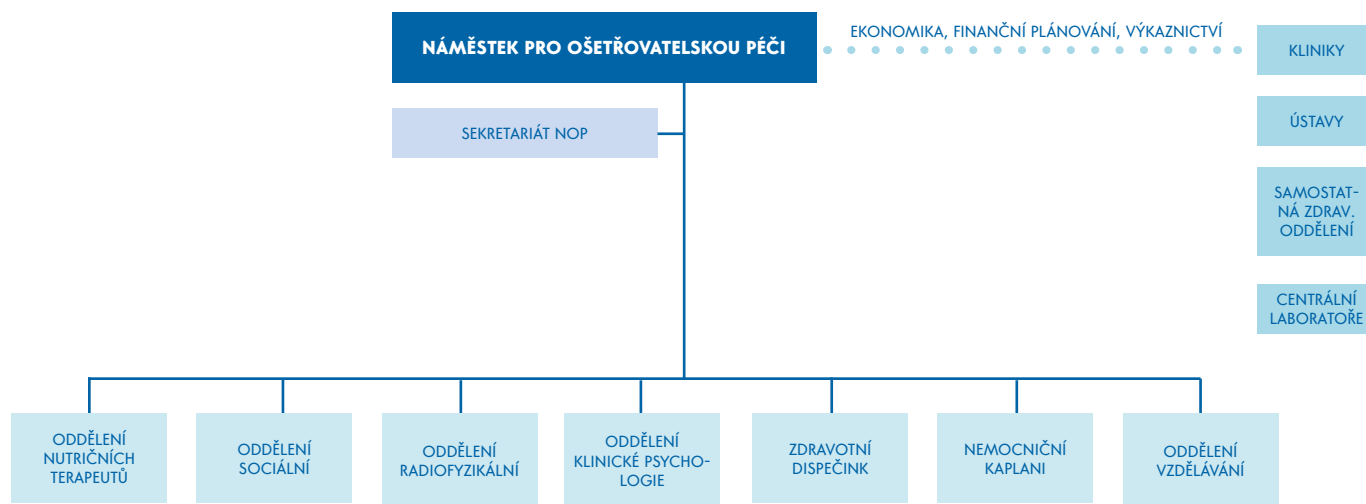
NÁMĚSTEK PRO OŠETŘOVATELSKOU PÉČI

EKONOMIKA, FINANČNÍ PLÁNOVÁNÍ, VÝKAZNICTVÍ

KLINIKY

ÚSTAVY

SAMOSTATNÁ ZDRAV. ODDĚLENÍ

CENTRÁLNÍ LABORATOŘE

SEKRETARIÁT NOP

ODDĚLENÍ NUTRIČNÍCH TERAPEUTŮ

ODDĚLENÍ SOCIÁLNÍ

ODDĚLENÍ RADIOFYZIKÁLNÍ

ODDĚLENÍ KLINICKÉ PSYCHOLOGIE

ZDRAVOTNÍ DISPEČINK

NEMOCNIČNÍ KAPLANI

ODDĚLENÍ VZDĚLÁVÁNÍ